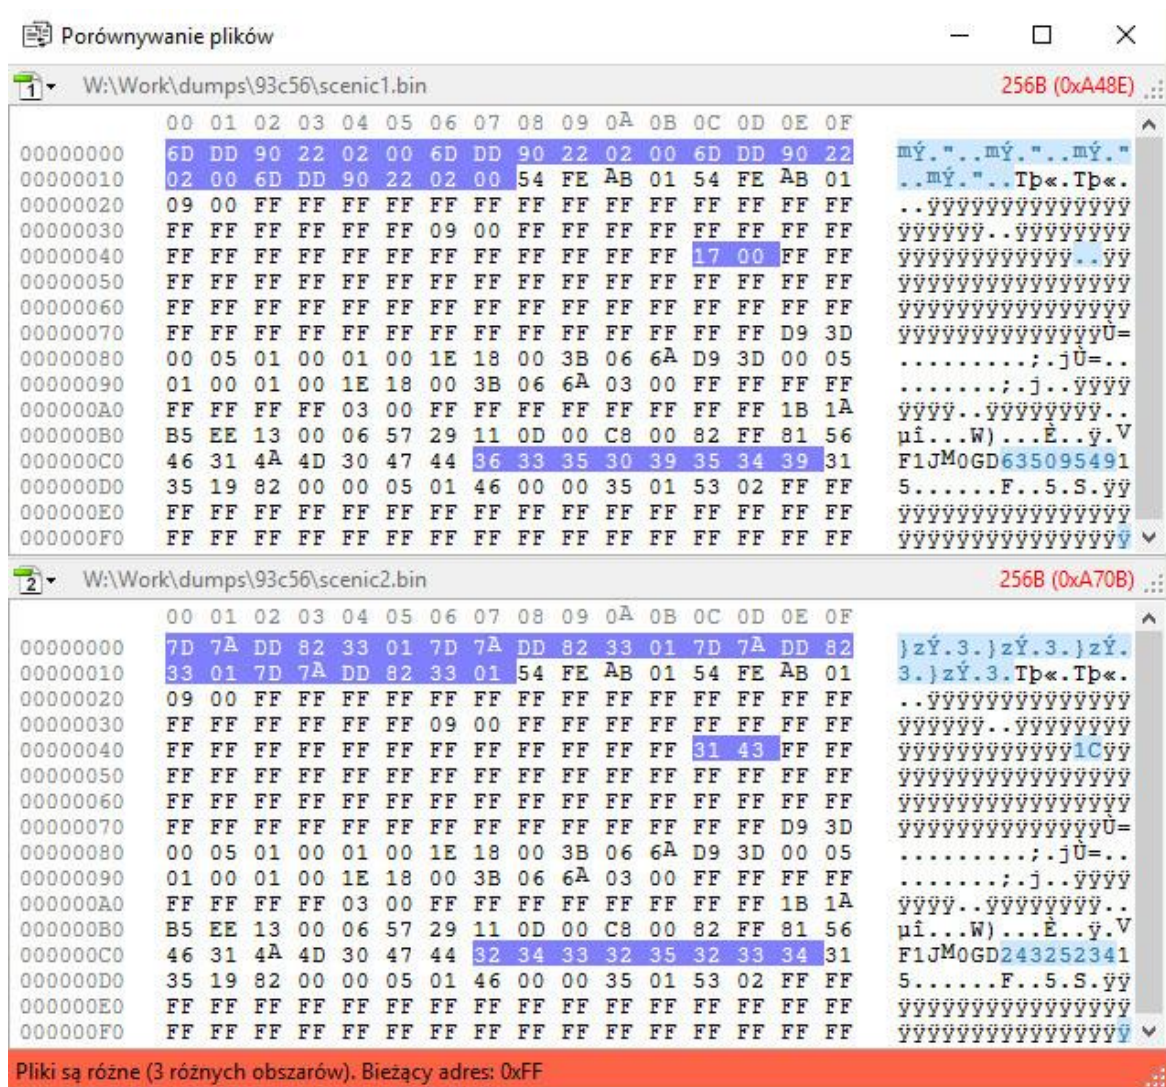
Porównywanie plików

1 W:\Work\dumps\93c56\scenic1.bin 256B (0xA48E)

| | 00 | 01 | 02 | 03 | 04 | 05 | 06 | 07 | 08 | 09 | 0A | 0B | 0C | 0D | 0E | 0F | |
|---|---|---|---|---|---|---|---|---|---|---|---|---|---|---|---|---|---|
| 00000000 | 6D | DD | 90 | 22 | 02 | 00 | 6D | DD | 90 | 22 | 02 | 00 | 6D | DD | 90 | 22 | mÝ."..mÝ."..mÝ." |
| 00000010 | 02 | 00 | 6D | DD | 90 | 22 | 02 | 00 | 54 | FE | AB | 01 | 54 | FE | AB | 01 | ..mÝ."..Tþ«.Tþ«. |
| 00000020 | 09 | 00 | FF | FF | FF | FF | FF | FF | FF | FF | FF | FF | FF | FF | FF | FF | ..ÿÿÿÿÿÿÿÿÿÿÿÿÿÿ |
| 00000030 | FF | FF | FF | FF | FF | FF | 09 | 00 | FF | FF | FF | FF | FF | FF | FF | FF | ÿÿÿÿÿÿ..ÿÿÿÿÿÿÿÿ |
| 00000040 | FF | FF | FF | FF | FF | FF | FF | FF | FF | FF | FF | FF | 17 | 00 | FF | FF | ÿÿÿÿÿÿÿÿÿÿÿÿ..ÿÿ |
| 00000050 | FF | FF | FF | FF | FF | FF | FF | FF | FF | FF | FF | FF | FF | FF | FF | FF | ÿÿÿÿÿÿÿÿÿÿÿÿÿÿÿÿ |
| 00000060 | FF | FF | FF | FF | FF | FF | FF | FF | FF | FF | FF | FF | FF | FF | FF | FF | ÿÿÿÿÿÿÿÿÿÿÿÿÿÿÿÿ |
| 00000070 | FF | FF | FF | FF | FF | FF | FF | FF | FF | FF | FF | FF | FF | FF | D9 | 3D | ÿÿÿÿÿÿÿÿÿÿÿÿÿÿÙ= |
| 00000080 | 00 | 05 | 01 | 00 | 01 | 00 | 1E | 18 | 00 | 3B | 06 | 6A | D9 | 3D | 00 | 05 | .........;.jÙ=.. |
| 00000090 | 01 | 00 | 01 | 00 | 1E | 18 | 00 | 3B | 06 | 6A | 03 | 00 | FF | FF | FF | FF | .......;.j..ÿÿÿÿ |
| 000000A0 | FF | FF | FF | FF | 03 | 00 | FF | FF | FF | FF | FF | FF | FF | FF | 1B | 1A | ÿÿÿÿ..ÿÿÿÿÿÿÿÿ.. |
| 000000B0 | B5 | EE | 13 | 00 | 06 | 57 | 29 | 11 | 0D | 00 | C8 | 00 | 82 | FF | 81 | 56 | µî...W)....È..ÿ.V |
| 000000C0 | 46 | 31 | 4A | 4D | 30 | 47 | 44 | 36 | 33 | 35 | 30 | 39 | 35 | 34 | 39 | 31 | F1JM0GD635095491 |
| 000000D0 | 35 | 19 | 82 | 00 | 00 | 05 | 01 | 46 | 00 | 00 | 35 | 01 | 53 | 02 | FF | FF | 5......F..5.S.ÿÿ |
| 000000E0 | FF | FF | FF | FF | FF | FF | FF | FF | FF | FF | FF | FF | FF | FF | FF | FF | ÿÿÿÿÿÿÿÿÿÿÿÿÿÿÿÿ |
| 000000F0 | FF | FF | FF | FF | FF | FF | FF | FF | FF | FF | FF | FF | FF | FF | FF | FF | ÿÿÿÿÿÿÿÿÿÿÿÿÿÿÿÿ |

2 W:\Work\dumps\93c56\scenic2.bin 256B (0xA70B)

| | 00 | 01 | 02 | 03 | 04 | 05 | 06 | 07 | 08 | 09 | 0A | 0B | 0C | 0D | 0E | 0F | |
|---|---|---|---|---|---|---|---|---|---|---|---|---|---|---|---|---|---|
| 00000000 | 7D | 7A | DD | 82 | 33 | 01 | 7D | 7A | DD | 82 | 33 | 01 | 7D | 7A | DD | 82 | }zÝ.3.}zÝ.3.}zÝ. |
| 00000010 | 33 | 01 | 7D | 7A | DD | 82 | 33 | 01 | 54 | FE | AB | 01 | 54 | FE | AB | 01 | 3.}zÝ.3.Tþ«.Tþ«. |
| 00000020 | 09 | 00 | FF | FF | FF | FF | FF | FF | FF | FF | FF | FF | FF | FF | FF | FF | ..ÿÿÿÿÿÿÿÿÿÿÿÿÿÿ |
| 00000030 | FF | FF | FF | FF | FF | FF | 09 | 00 | FF | FF | FF | FF | FF | FF | FF | FF | ÿÿÿÿÿÿ..ÿÿÿÿÿÿÿÿ |
| 00000040 | FF | FF | FF | FF | FF | FF | FF | FF | FF | FF | FF | FF | 31 | 43 | FF | FF | ÿÿÿÿÿÿÿÿÿÿÿÿ1Cÿÿ |
| 00000050 | FF | FF | FF | FF | FF | FF | FF | FF | FF | FF | FF | FF | FF | FF | FF | FF | ÿÿÿÿÿÿÿÿÿÿÿÿÿÿÿÿ |
| 00000060 | FF | FF | FF | FF | FF | FF | FF | FF | FF | FF | FF | FF | FF | FF | FF | FF | ÿÿÿÿÿÿÿÿÿÿÿÿÿÿÿÿ |
| 00000070 | FF | FF | FF | FF | FF | FF | FF | FF | FF | FF | FF | FF | FF | FF | D9 | 3D | ÿÿÿÿÿÿÿÿÿÿÿÿÿÿÙ= |
| 00000080 | 00 | 05 | 01 | 00 | 01 | 00 | 1E | 18 | 00 | 3B | 06 | 6A | D9 | 3D | 00 | 05 | .........;.jÙ=.. |
| 00000090 | 01 | 00 | 01 | 00 | 1E | 18 | 00 | 3B | 06 | 6A | 03 | 00 | FF | FF | FF | FF | .......;.j..ÿÿÿÿ |
| 000000A0 | FF | FF | FF | FF | 03 | 00 | FF | FF | FF | FF | FF | FF | FF | FF | 1B | 1A | ÿÿÿÿ..ÿÿÿÿÿÿÿÿ.. |
| 000000B0 | B5 | EE | 13 | 00 | 06 | 57 | 29 | 11 | 0D | 00 | C8 | 00 | 82 | FF | 81 | 56 | µî...W)....È..ÿ.V |
| 000000C0 | 46 | 31 | 4A | 4D | 30 | 47 | 44 | 32 | 34 | 33 | 32 | 35 | 32 | 33 | 34 | 31 | F1JM0GD243252341 |
| 000000D0 | 35 | 19 | 82 | 00 | 00 | 05 | 01 | 46 | 00 | 00 | 35 | 01 | 53 | 02 | FF | FF | 5......F..5.S.ÿÿ |
| 000000E0 | FF | FF | FF | FF | FF | FF | FF | FF | FF | FF | FF | FF | FF | FF | FF | FF | ÿÿÿÿÿÿÿÿÿÿÿÿÿÿÿÿ |
| 000000F0 | FF | FF | FF | FF | FF | FF | FF | FF | FF | FF | FF | FF | FF | FF | FF | FF | ÿÿÿÿÿÿÿÿÿÿÿÿÿÿÿÿ |

Pliki są różne (3 różnych obszarów). Bieżący adres: 0xFF